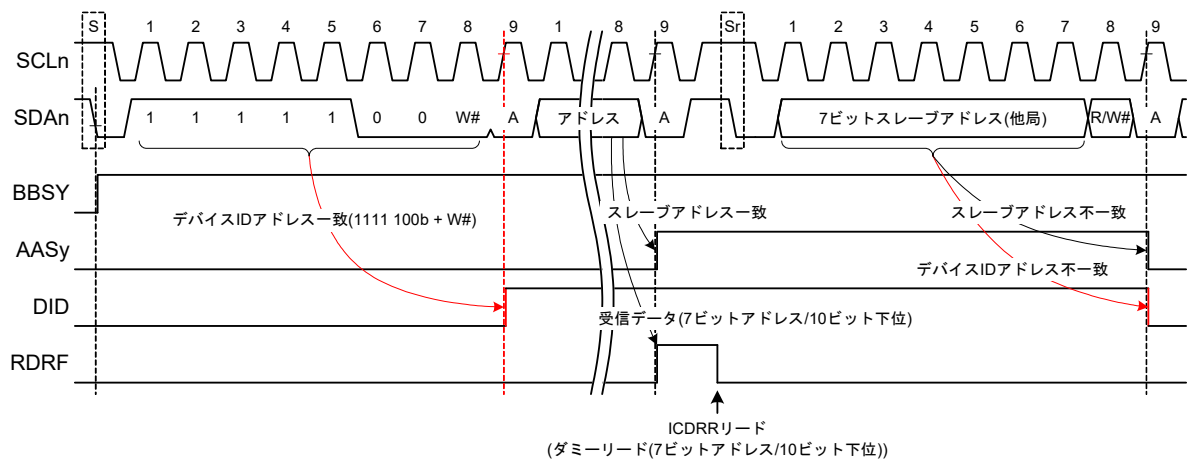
S 1 2 3 4 5 6 7 8 9 1 8 9 Sr 1 2 3 4 5 6 7 8 9

SCLn

SDAn 1 1 1 1 1 0 0 W# A アドレス A 7ビットスレーブアドレス(他局) R/W# A

BBSY

デバイスIDアドレス一致(1111 100b + W#)

スレーブアドレス一致

スレーブアドレス不一致

AASy

デバイスIDアドレス不一致

DID

受信データ(7ビットアドレス/10ビット下位)

RDRF

ICDRRリード
(ダミーリード(7ビットアドレス/10ビット下位))